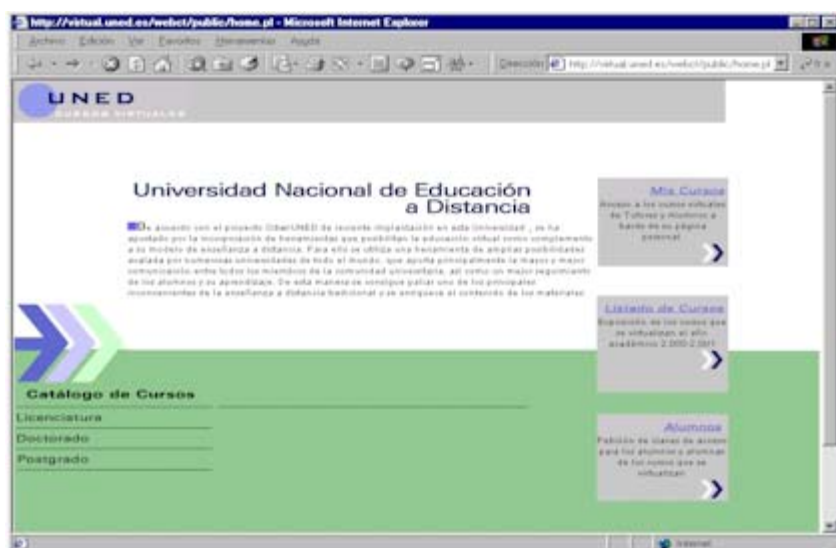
http://virtual.uned.es/webct/public/home.pl - Microsoft Internet Explorer

Archivo Edición Ver Favoritos Herramientas Ayuda

Dirección http://virtual.uned.es/webct/public/home.pl

UNED
CURSOS VIRTUALES

Universidad Nacional de Educación a Distancia

De acuerdo con el proyecto CiberUNED de reciente implantación en esta Universidad , se ha apostado por la incorporación de herramientas que posibiliten la educación virtual como complemento a su modelo de enseñanza a distancia. Para ello se utiliza una herramienta de amplias posibilidades avalada por numerosas universidades de todo el mundo, que aporta principalmente la mayor y mejor comunicación entre todos los miembros de la comunidad universitaria, así como un mayor seguimiento de los alumnos y su aprendizaje. De esta manera se consigue paliar uno de los principales inconvenientes de la enseñanza a distancia tradicional y se enriquece el contenido de los materiales.

Mis Cursos
Acceso a los cursos virtuales de Tutores y Alumnos a través de su página personal

Listado de Cursos
Exposición de los cursos que se virtualizan en el año académico 2.000-2.001

Alumnos
Petición de claves de acceso para los alumnos y alumnas de los cursos que se virtualizan

Catálogo de Cursos
Licenciatura
Doctorado
Postgrado

Internet